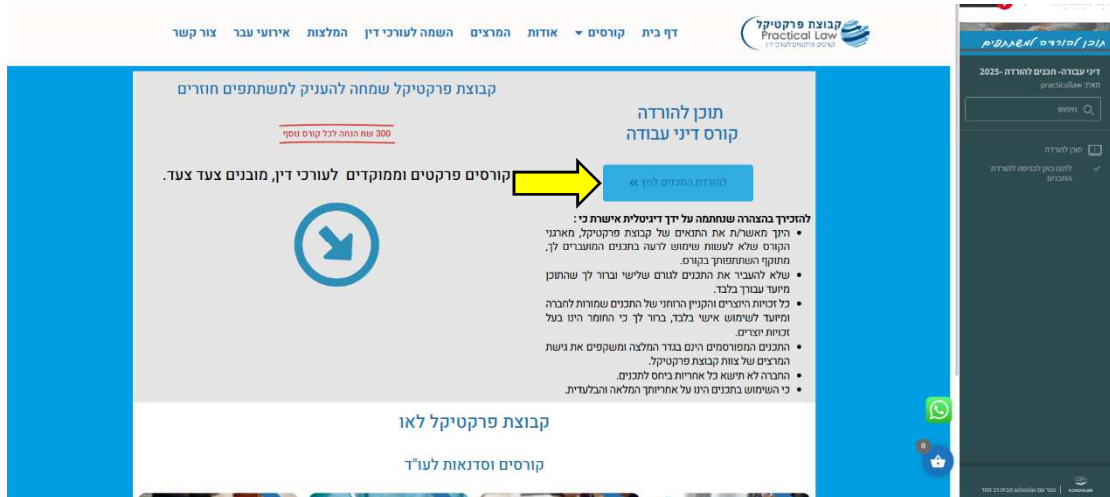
קבוצת פרקטיקל
Practical Law
קורסים פרקטיים לעורכי דין

דף בית
קורסים
אודות
המרצים
השמה לעורכי דין
המלצות
אירועי עבר
צור קשר

תוכן להורדה
קורס דיני עבודה

להורדת התכנים לחץ »

קבוצת פרקטיקל שמחה להעניק למשתתפים חוזרים

300 ש"ח הנחה לכל קורס נוסף

קורסים פרקטים וממוקדים לעורכי דין, מובנים צעד צעד.

להזכירך בהצהרה שנחתמה על ידך דיגיטלית אישרת כי :
היגך מאשר/ת את התנאים של קבוצת פרקטיקל, מארגני הקורס שלא לעשות שימוש לרעה בתכנים המועברים לך, מתוקף השתתפותך בקורס.
שלא להעביר את התכנים לגורם שלישי וברור לך שהתוכן מיועד עבורך בלבד.
כל זכויות היוצרים והקניין הרוחני של התכנים שמורות לחברה ומיועד לשימוש אישי בלבד, ברור לך כי החומר הינו בעל זכויות יוצרים.
התכנים המפורסמים הינם בגדר המלצה ומשקפים את גישת המרצים של צוות קבוצת פרקטיקל.
החברה לא תישא כל אחריות ביחס לתכנים.
כי השימוש בתכנים הינו על אחריותך המלאה והבלעדית.

קבוצת פרקטיקל לאו

קורסים וסדנאות לעו"ד

תוכן להורדה למשתתפים

דיני עבודה- תכנים להורדה -2025
מאת: practicallaw

חיפוש

תוכן להורדה
לחצו כאן לכניסה להורדת התכנים

0

נבנה עם Schooler הבית רב מסד